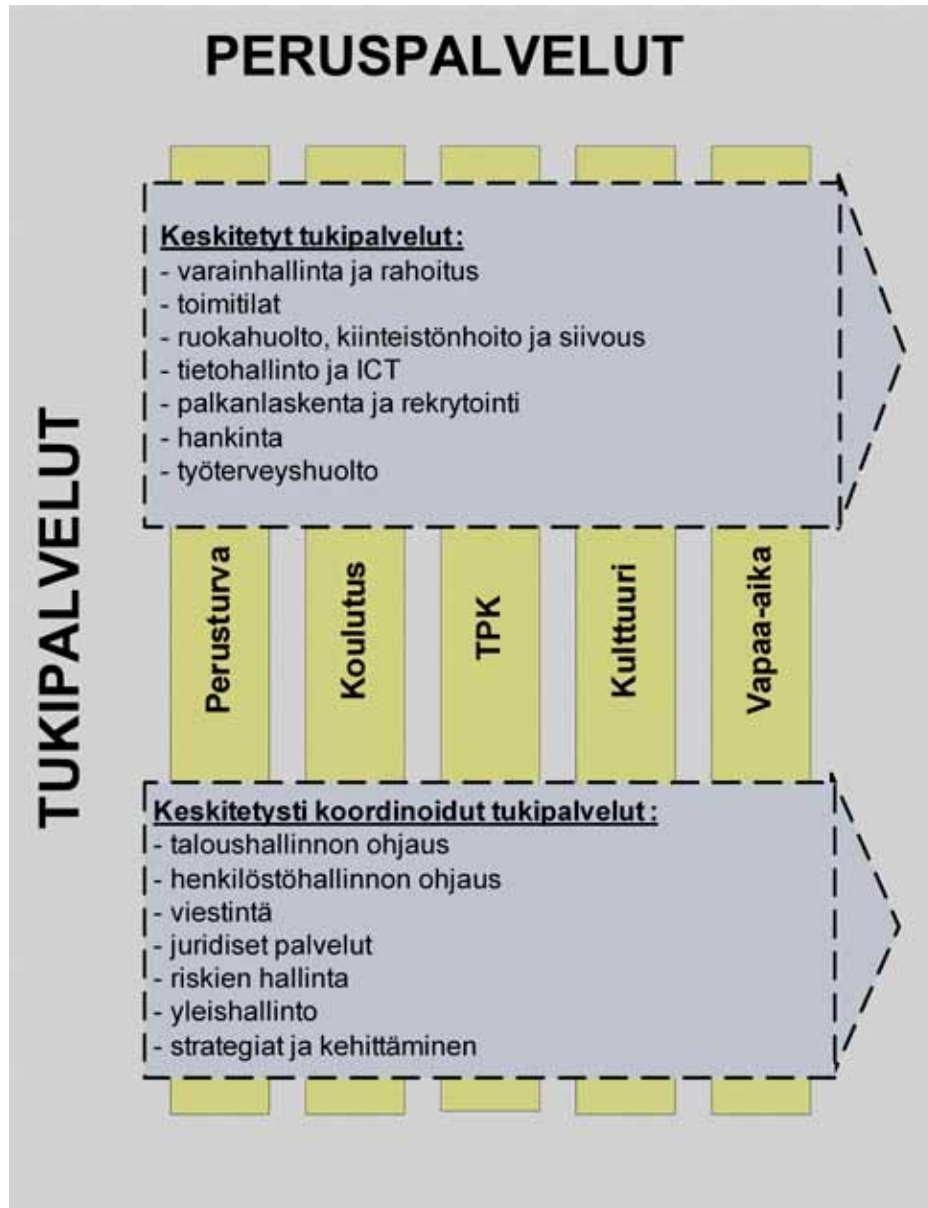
PERUSPALVELUT

TUKIPALVELUT

Keskitetyt tukipalvelut:
- varainhallinta ja rahoitus
- toimitilat
- ruokahuolto, kiinteistönhoito ja siivous
- tietohallinto ja ICT
- palkanlaskenta ja rekrytointi
- hankinta
- työterveyshuolto

Perusturva

Koulutus

TPK

Kulttuuri

Vapaa-aika

Keskitetysti koordinoidut tukipalvelut:
- taloushallinnon ohjaus
- henkilöstöhallinnon ohjaus
- viestintä
- juridiset palvelut
- riskien hallinta
- yleishallinto
- strategiat ja kehittäminen